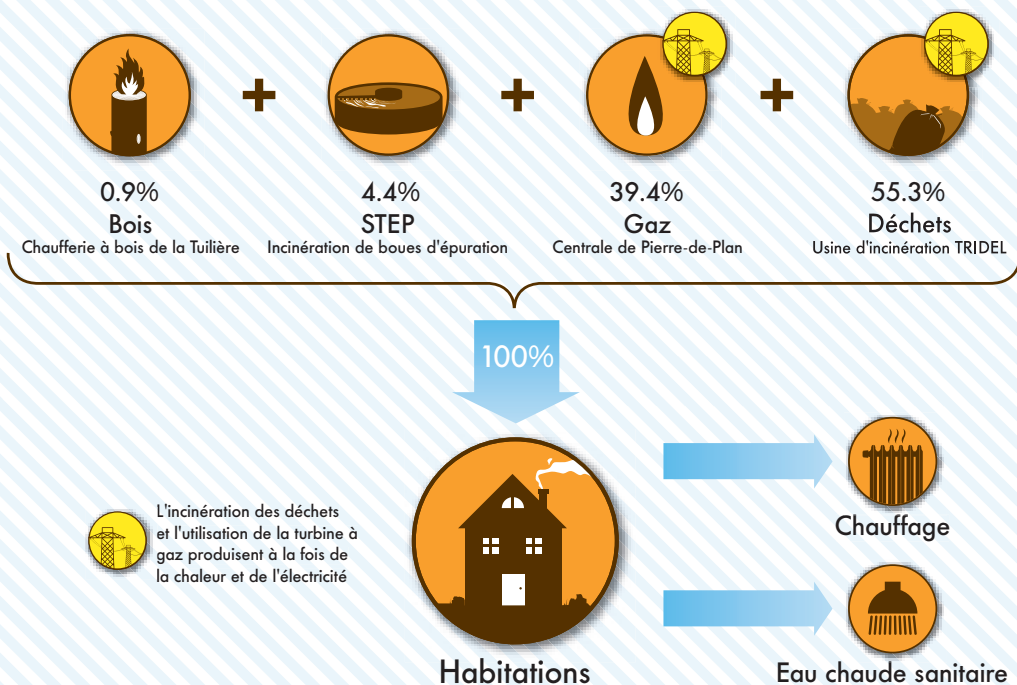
+ + +

0.9%
Bois
Chaufferie à bois de la Tuilière

4.4%
STEP
Incinération de boues d'épuration

39.4%
Gaz
Centrale de Pierre-de-Plan

55.3%
Déchets
Usine d'incinération TRIDEL

100%

L'incinération des déchets et l'utilisation de la turbine à gaz produisent à la fois de la chaleur et de l'électricité

Habitations

Chauffage

Eau chaude sanitaire